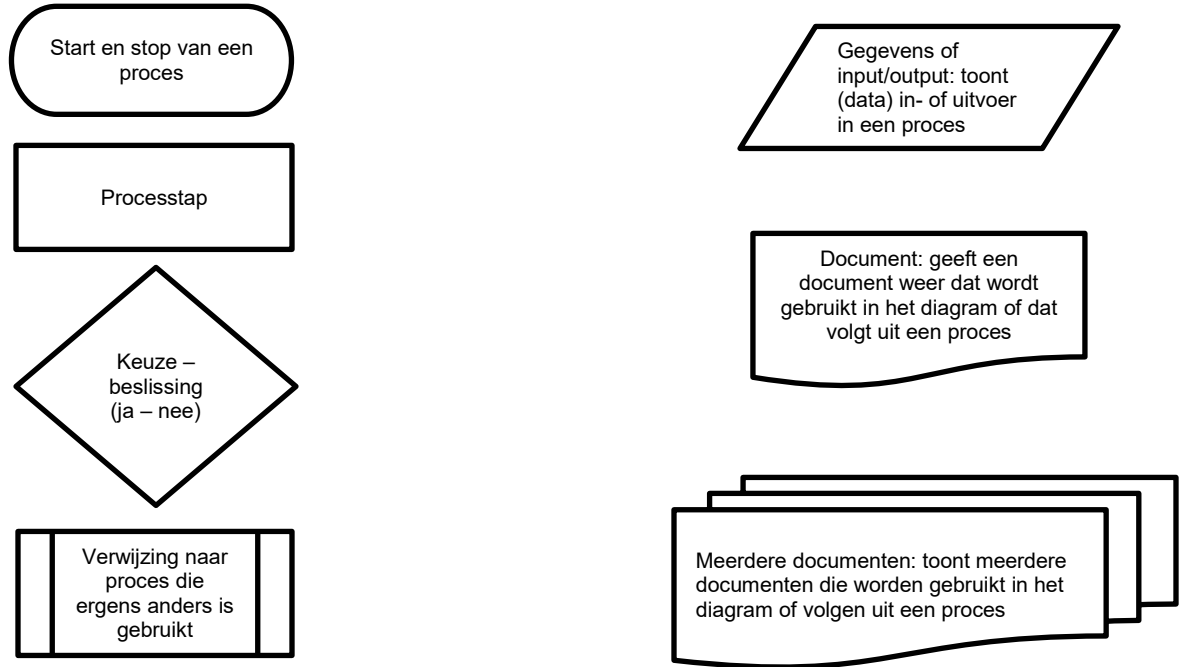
Start en stop van een proces

Processtap

Keuze – beslissing (ja – nee)

Verwijzing naar proces die ergens anders is gebruikt

Gegevens of input/output: toont (data) in- of uitvoer in een proces

Document: geeft een document weer dat wordt gebruikt in het diagram of dat volgt uit een proces

Meerdere documenten: toont meerdere documenten die worden gebruikt in het diagram of volgen uit een proces